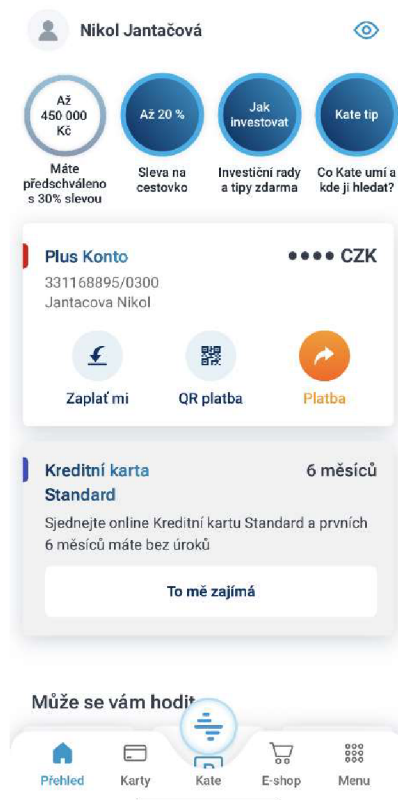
Nikol Jantačová

Až 450 000 Kč
Máte předschváleno s 30% slevou

Až 20 %
Sleva na cestovko

Jak investovat
Investiční rady a tipy zdarma

Kate tip
Co Kate umí a kde ji hledat?

Plus Konto
●●●● CZK
331168895/0300
Jantacova Nikol

Zaplať mi
QR platba
Platba

Kreditní karta Standard
6 měsíců
Sjednejte online Kreditní kartu Standard a prvních 6 měsíců máte bez úroků

To mě zajímá

Může se vám hodit

Přehled
Karty
Kate
E-shop
Menu